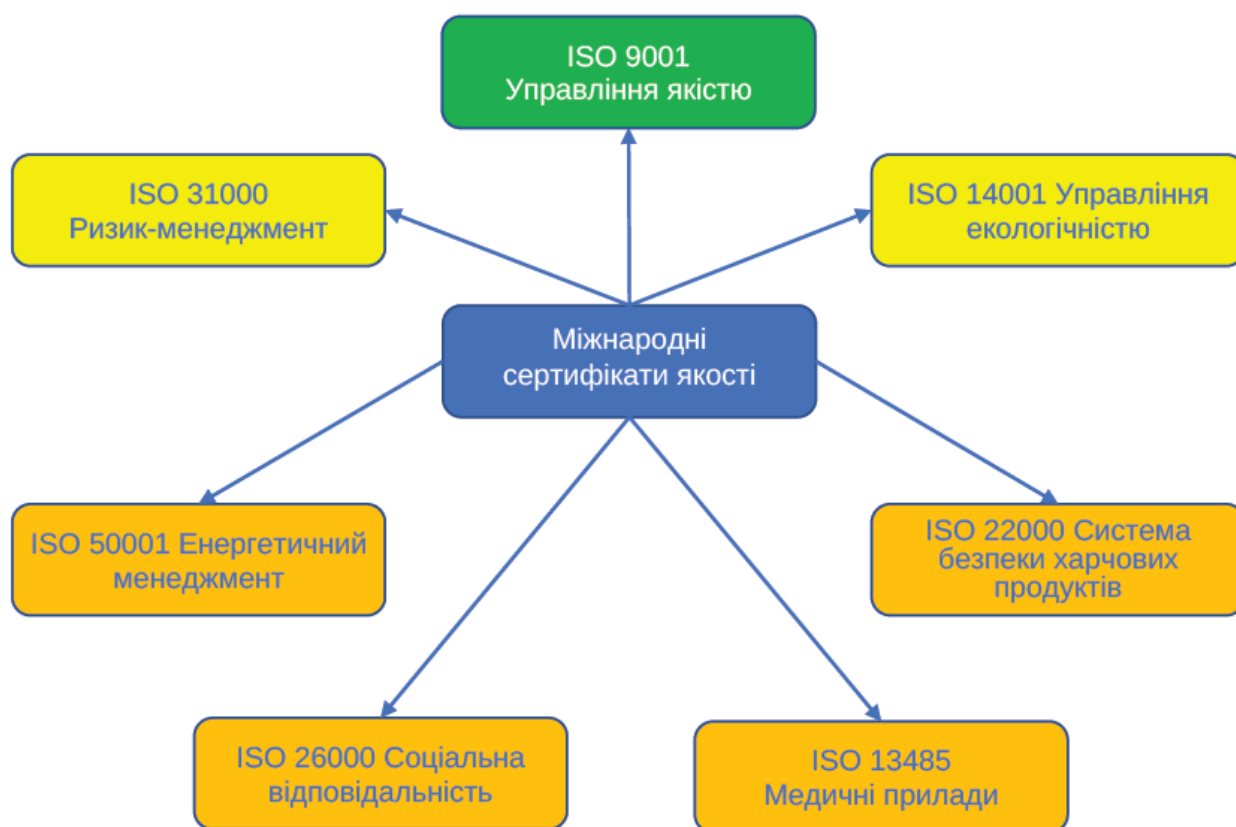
ISO 9001
Управління якістю

ISO 31000
Ризик-менеджмент

ISO 14001 Управління екологічністю

Міжнародні сертифікати якості

ISO 50001 Енергетичний менеджмент

ISO 22000 Система безпеки харчових продуктів

ISO 26000 Соціальна відповідальність

ISO 13485
Медичні прилади